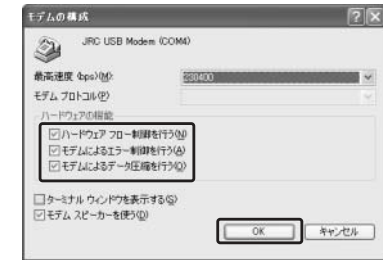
モデムの構成

JRC USB Modem (COM4)

最高速度 (bps)(M): 230400

モデム プロトコル(P)

ハードウェアの機能

☑ハードウェア フロー制御を行う(W)

☑モデムによるエラー制御を行う(A)

☑モデムによるデータ圧縮を行う(O)

□ターミナル ウィンドウを表示する(S)

☑モデム スピーカーを使う(D)

OK キャンセル